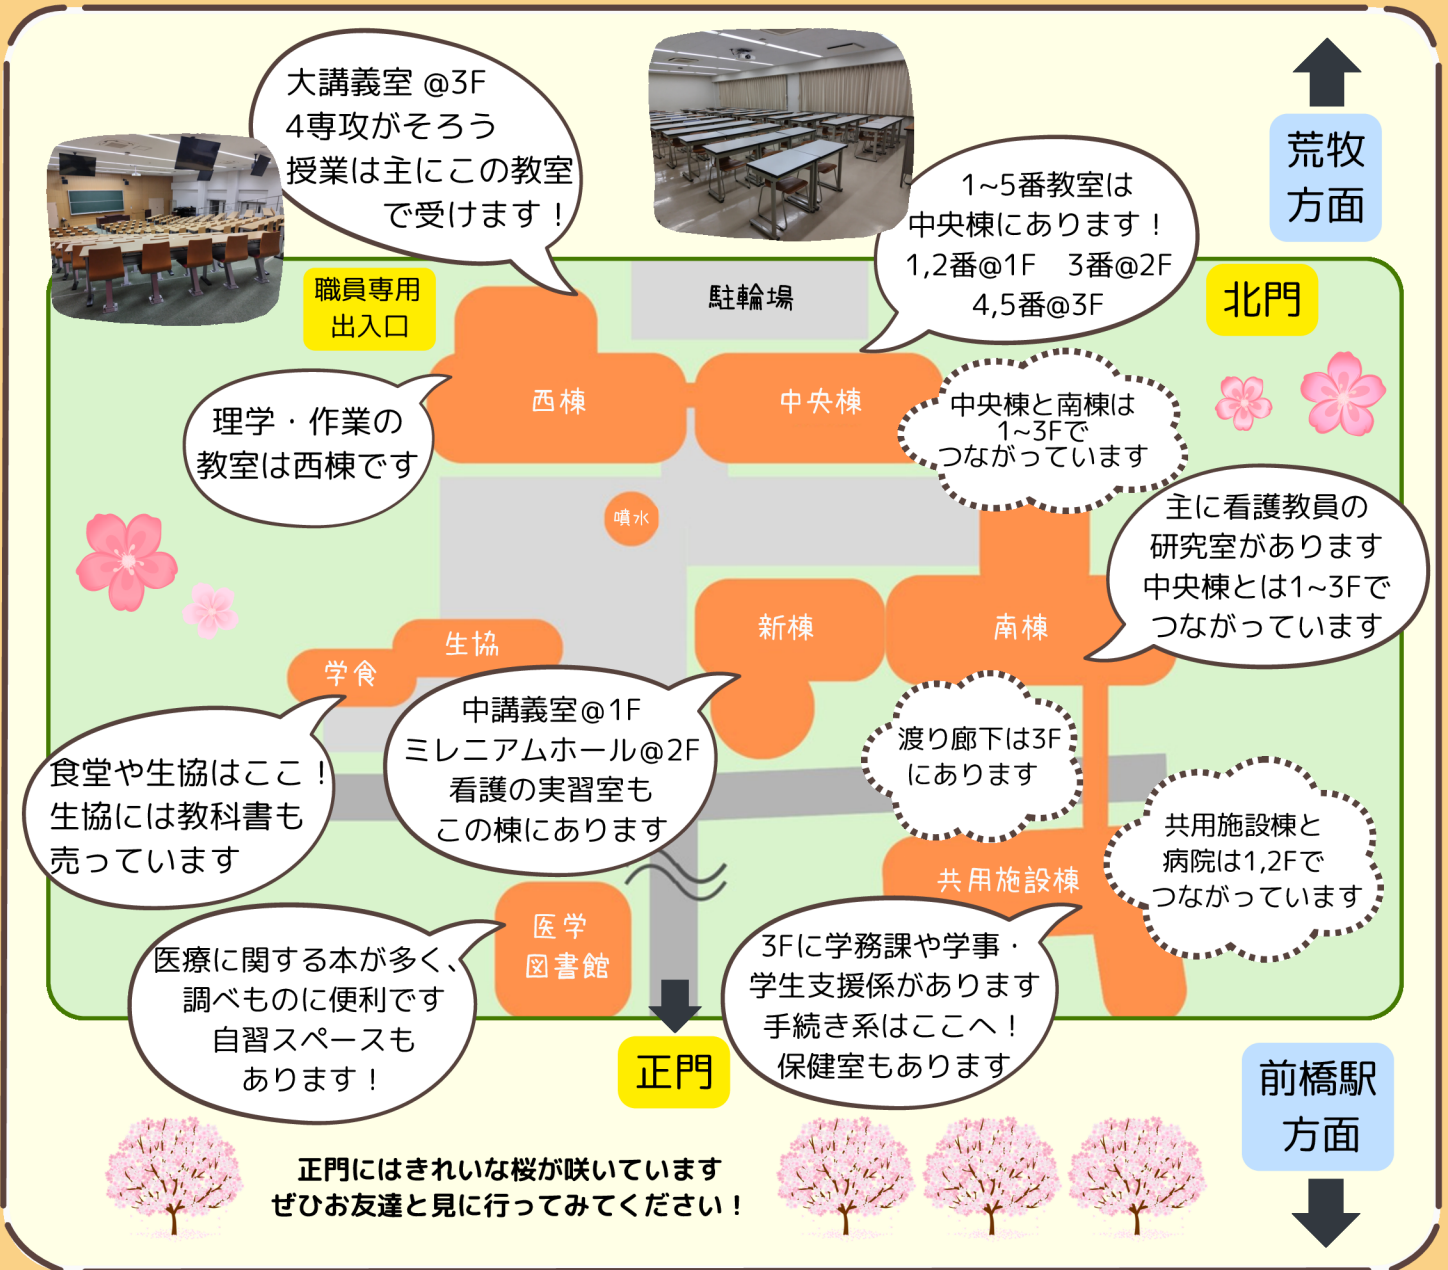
大講義室 @3F
4専攻がそろう
授業は主にこの教室で受けます！

荒牧方面

1~5番教室は
中央棟にあります！
1,2番@1F　3番@2F
4,5番@3F

職員専用出入口

駐輪場

北門

理学・作業の
教室は西棟です

西棟

中央棟

中央棟と南棟は
1~3Fで
つながっています

噴水

主に看護教員の
研究室があります
中央棟とは1~3Fで
つながっています

新棟

南棟

生協

学食

中講義室@1F
ミレニアムホール@2F
看護の実習室も
この棟にあります

渡り廊下は3F
にあります

食堂や生協はここ！
生協には教科書も
売っています

共用施設棟と
病院は1,2Fで
つながっています

共用施設棟

医学図書館

医療に関する本が多く、
調べものに便利です
自習スペースも
あります！

3Fに学務課や学事・
学生支援係があります
手続き系はここへ！
保健室もあります

正門

前橋駅方面

正門にはきれいな桜が咲いています
ぜひお友達と見に行ってみてください！